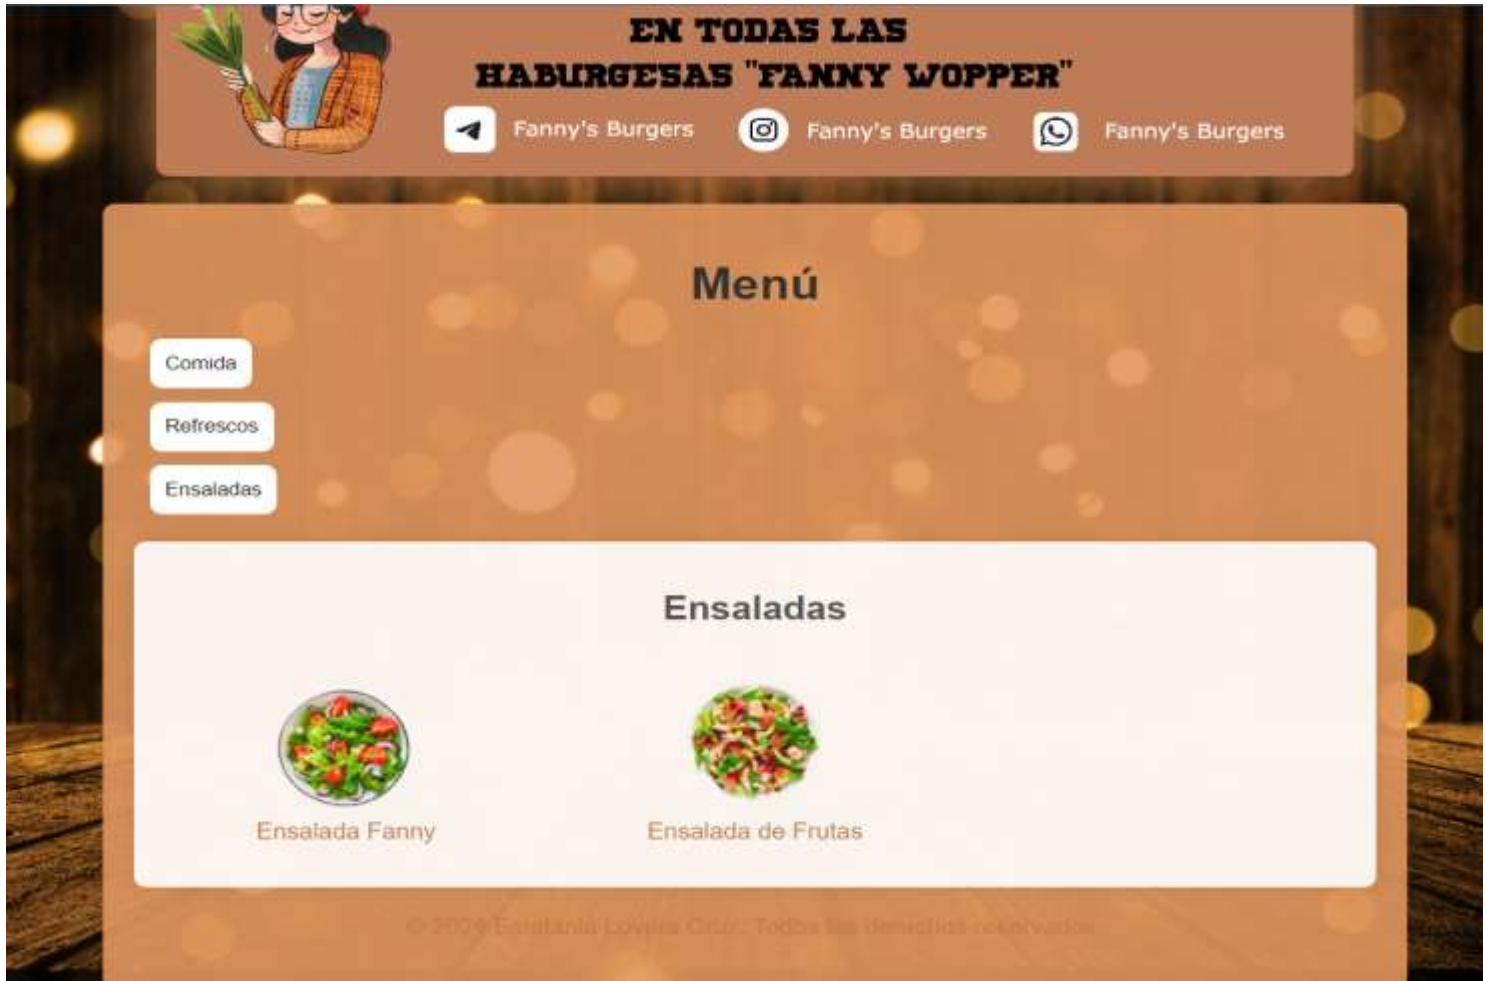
EN TODAS LAS
HABURGESAS "FANNY WOPPER"

Fanny's Burgers Fanny's Burgers Fanny's Burgers

Menú

Comida

Refrescos

Ensaladas

Ensaladas

Ensalada Fanny

Ensalada de Frutas

© 2024 Estefanía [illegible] Cruz. Todos los derechos reservados